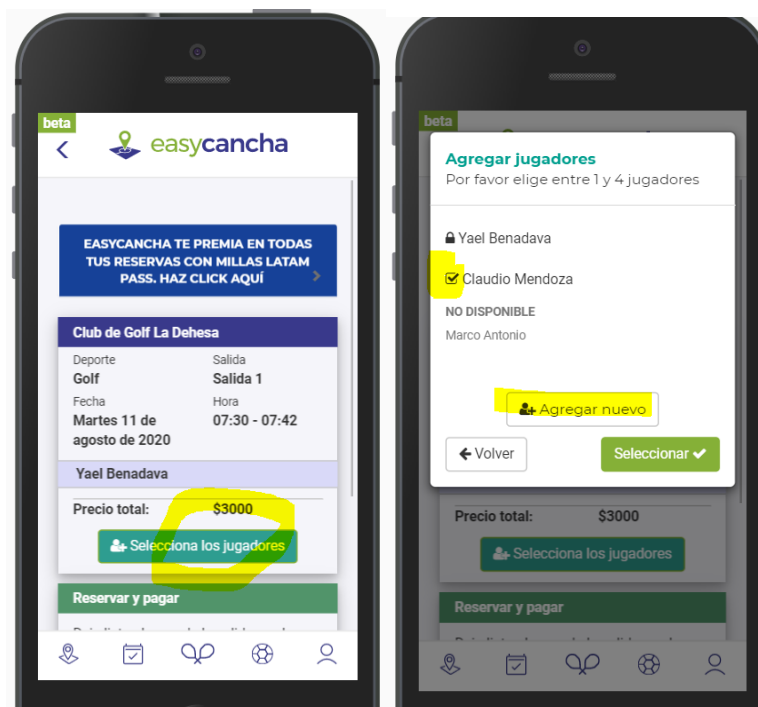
beta

easycancha

EASYCANCHA TE PREMIA EN TODAS TUS RESERVAS CON MILLAS LATAM PASS. HAZ CLICK AQUÍ

Club de Golf La Dehesa

| Deporte | Salida |
|---|---|
| Golf | Salida 1 |
| Fecha | Hora |
| Martes 11 de agosto de 2020 | 07:30 - 07:42 |

Yael Benadava

Precio total: $3000

Selecciona los jugadores

Reservar y pagar

beta

Agregar jugadores

Por favor elige entre 1 y 4 jugadores

Yael Benadava

Claudio Mendoza

NO DISPONIBLE

Marco Antonio

Agregar nuevo

Volver

Seleccionar

Precio total: $3000

Selecciona los jugadores

Reservar y pagar